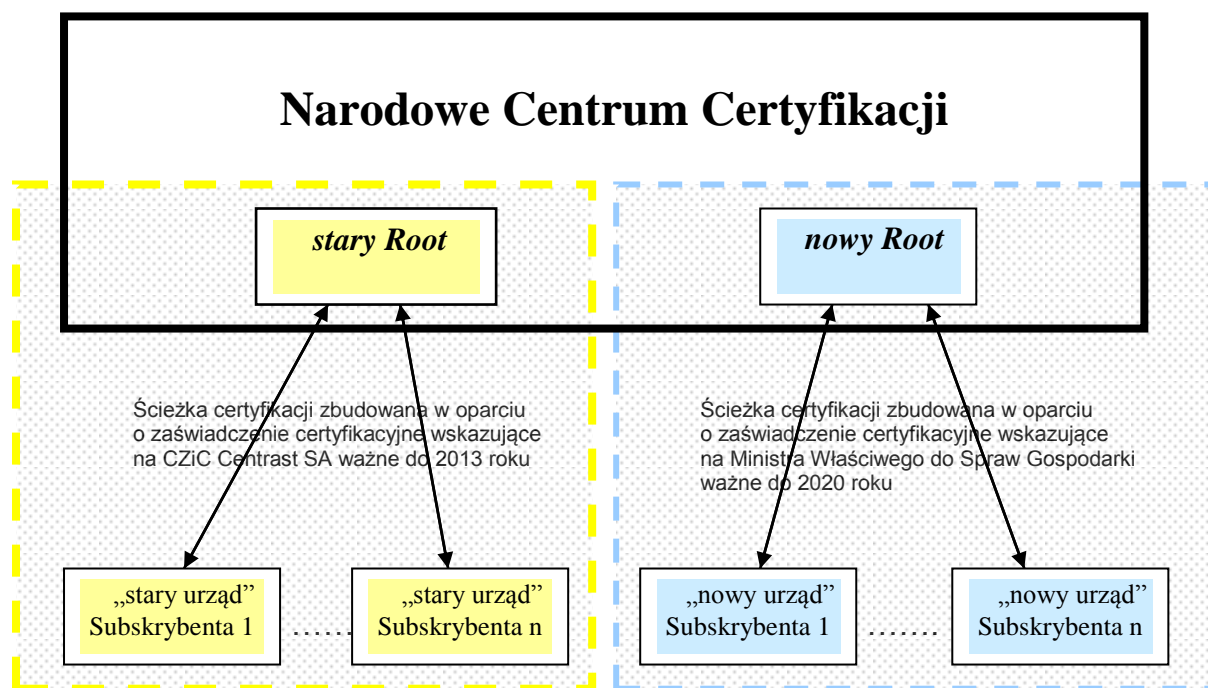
Narodowe Centrum Certyfikacji

stary Root

nowy Root

Ścieżka certyfikacji zbudowana w oparciu o zaświadczenie certyfikacyjne wskazujące na CZiC Centrast SA ważne do 2013 roku

Ścieżka certyfikacji zbudowana w oparciu o zaświadczenie certyfikacyjne wskazujące na Ministra Właściwego do Spraw Gospodarki ważne do 2020 roku

„stary urząd” Subskrybenta 1

……

„stary urząd” Subskrybenta n

„nowy urząd” Subskrybenta 1

…….

„nowy urząd” Subskrybenta n